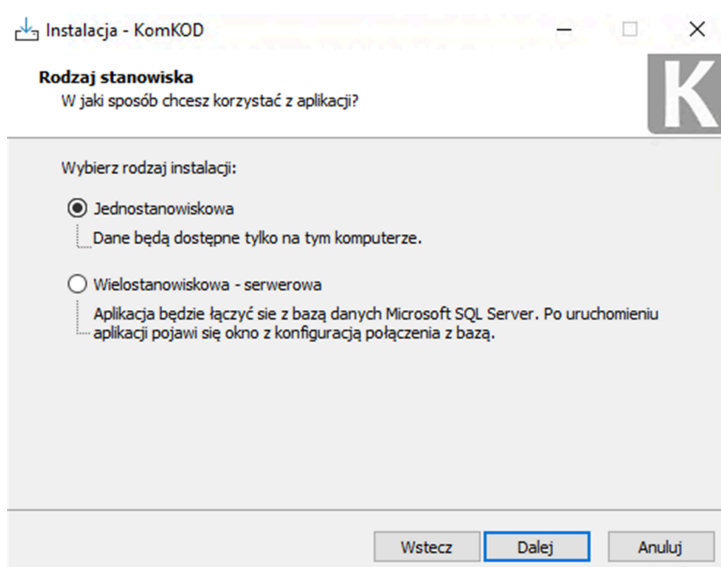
Instalacja - KomKOD

Rodzaj stanowiska
W jaki sposób chcesz korzystać z aplikacji?

K

Wybierz rodzaj instalacji:

Jednostanowiskowa
Dane będą dostępne tylko na tym komputerze.

Wielostanowiskowa - serwerowa
Aplikacja będzie łączyć sie z bazą danych Microsoft SQL Server. Po uruchomieniu aplikacji pojawi się okno z konfiguracją połączenia z bazą.

Wstecz
Dalej
Anuluj